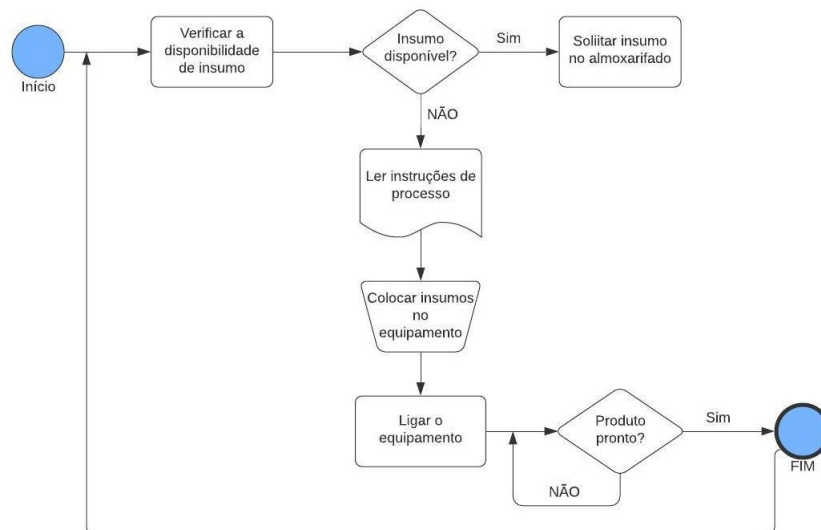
Início

Verificar a disponibilidade de insumo

Insumo disponível?

Sim

Soliitar insumo no almoxarifado

NÃO

Ler instruções de processo

Colocar insumos no equipamento

Ligar o equipamento

Produto pronto?

Sim

FIM

NÃO